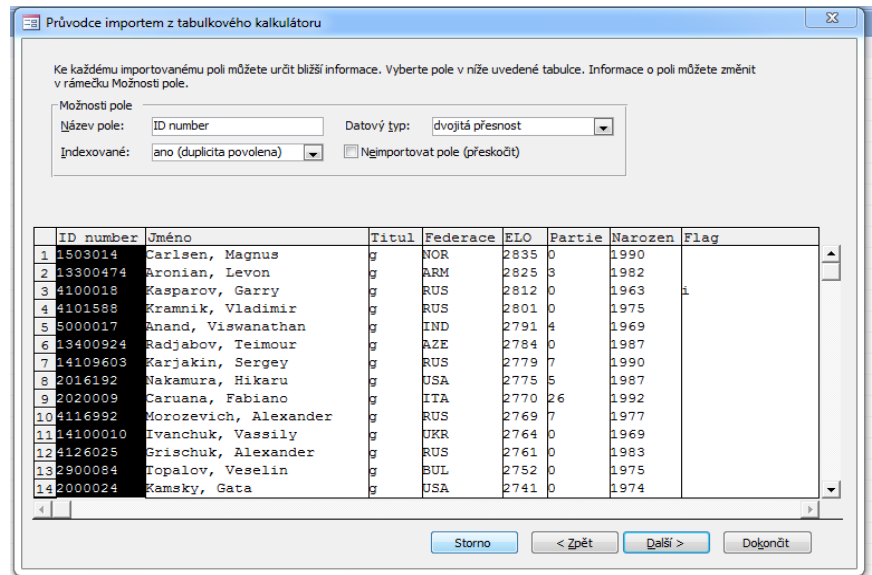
Průvodce importem z tabulkového kalkulátoru

Ke každému importovanému poli můžete určit bližší informace. Vyberte pole v níže uvedené tabulce. Informace o poli můžete změnit v rámečku Možnosti pole.

Možnosti pole

Název pole: ID number

Datový typ: dvojitá přesnost

Indexované: ano (duplicita povolena)

Neimportovat pole (přeskočit)

| | ID number | Jméno | Titul | Federace | ELO | Partie | Narozen | Flag |
|---|---|---|---|---|---|---|---|---|
| 1 | 1503014 | Carlsen, Magnus | g | NOR | 2835 | 0 | 1990 | |
| 2 | 13300474 | Aronian, Levon | g | ARM | 2825 | 3 | 1982 | |
| 3 | 4100018 | Kasparov, Garry | g | RUS | 2812 | 0 | 1963 | i |
| 4 | 4101588 | Kramnik, Vladimir | g | RUS | 2801 | 0 | 1975 | |
| 5 | 5000017 | Anand, Viswanathan | g | IND | 2791 | 4 | 1969 | |
| 6 | 13400924 | Radjabov, Teimour | g | AZE | 2784 | 0 | 1987 | |
| 7 | 14109603 | Karjakin, Sergey | g | RUS | 2779 | 7 | 1990 | |
| 8 | 2016192 | Nakamura, Hikaru | g | USA | 2775 | 5 | 1987 | |
| 9 | 2020009 | Caruana, Fabiano | g | ITA | 2770 | 26 | 1992 | |
| 10 | 4116992 | Morozevich, Alexander | g | RUS | 2769 | 7 | 1977 | |
| 11 | 14100010 | Ivanchuk, Vassily | g | UKR | 2764 | 0 | 1969 | |
| 12 | 4126025 | Grischuk, Alexander | g | RUS | 2761 | 0 | 1983 | |
| 13 | 2900084 | Topalov, Veselin | g | BUL | 2752 | 0 | 1975 | |
| 14 | 2000024 | Kamsky, Gata | g | USA | 2741 | 0 | 1974 | |

Storno | < Zpět | Další > | Dokončit